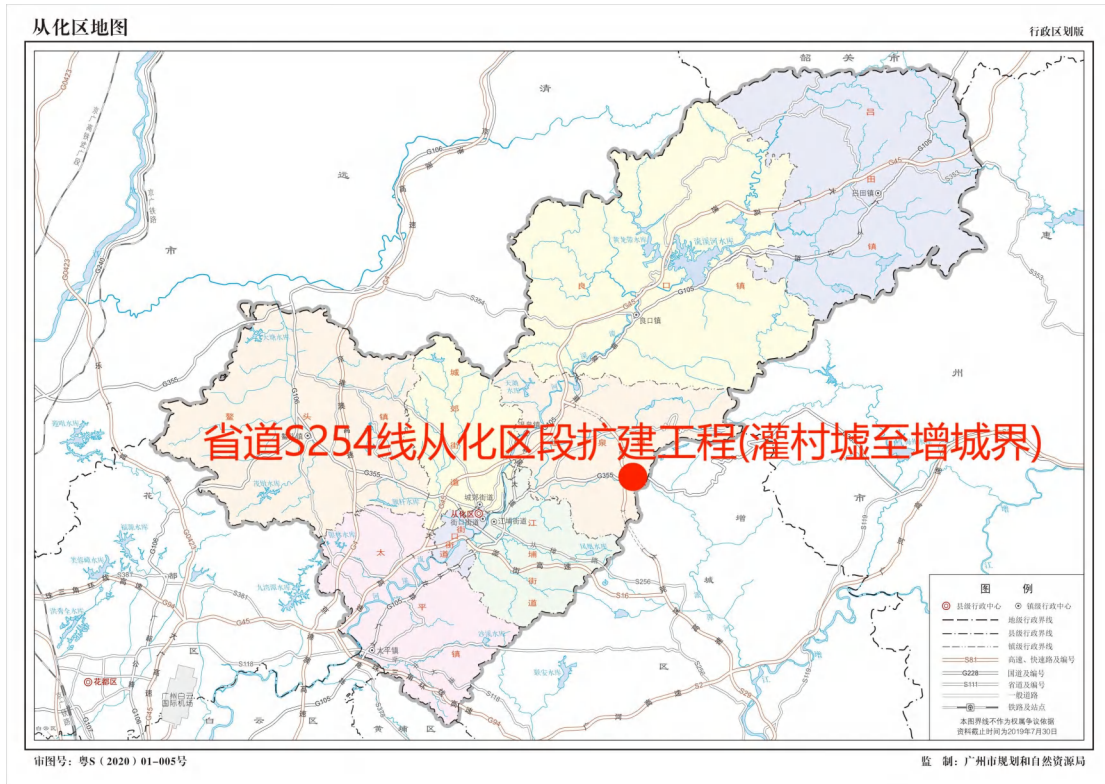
从化区地图

行政区划版

韶 关 市

清 远 市

吕 田 镇

吕田镇

良 口 镇

良口镇

鳌 头 镇

城 郊 街 道

城郊街道

从化区

街口街道

江埔街道

街 口 街 道

江 埔 街 道

太 平 镇

太平镇

增 城 区

惠 州 市

花 都 区

花都区

白 云 区

黄 埔 区

广州白云国际机场

G106

G105

G45

S354

S355

G355

S256

S118

S381

S16

省道S254线从化区段扩建工程(灌村墟至增城界)

图 例

县级行政中心

镇级行政中心

地级行政界线

县级行政界线

镇级行政界线

高速、快速路及编号

国道及编号

省道及编号

一般道路

铁路及站点

本图界线不作为权属争议依据
资料截止时间为2019年7月30日

审图号：粤S（2020）01-005号

监 制：广州市规划和自然资源局